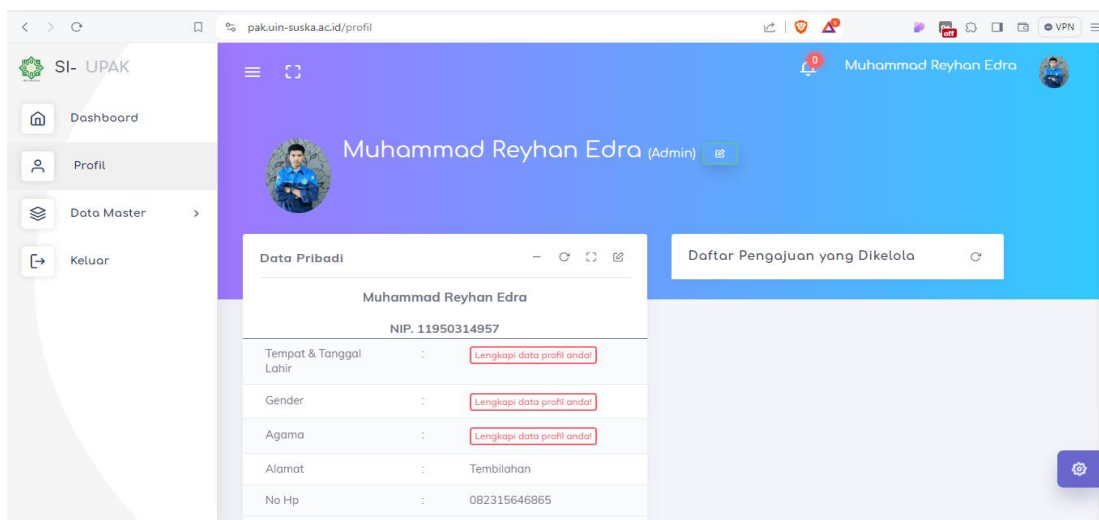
pak.uin-suska.ac.id/profil

VPN

SI- UPAK

Dashboard

Profil

Data Master

Keluar

0

Muhammad Reyhan Edra

Muhammad Reyhan Edra (Admin)

Data Pribadi

Muhammad Reyhan Edra

NIP. 11950314957

| | | |
|---|---|---|
| Tempat & Tanggal Lahir | : | Lengkapi data profil anda! |
| Gender | : | Lengkapi data profil anda! |
| Agama | : | Lengkapi data profil anda! |
| Alamat | : | Tembilahan |
| No Hp | : | 082315646865 |

Daftar Pengajuan yang Dikelola